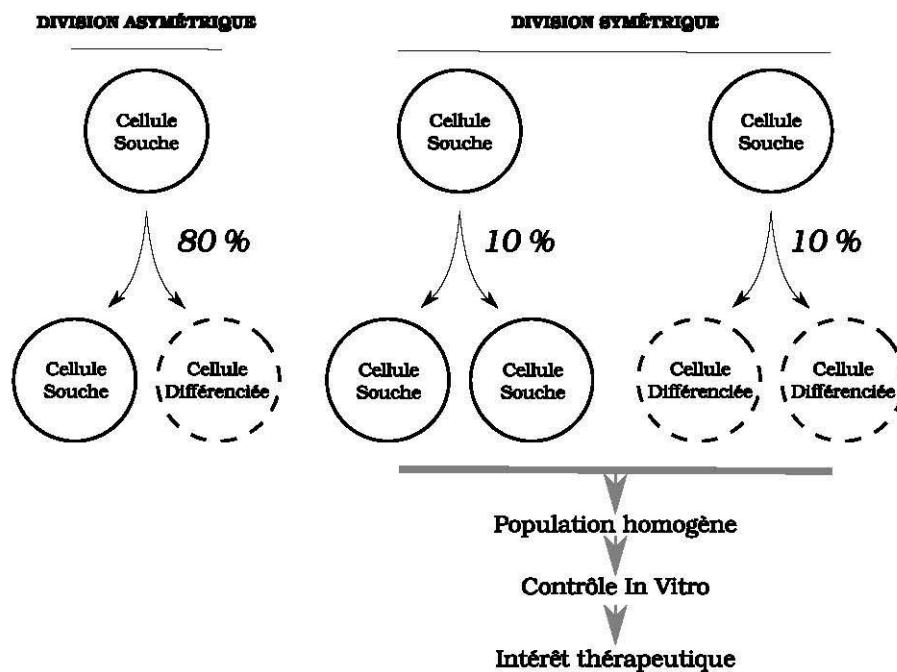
DIVISION ASYMÉTRIQUE

DIVISION SYMÉTRIQUE

Cellule Souche

Cellule Souche

Cellule Souche

80 %

10 %

10 %

Cellule Souche

Cellule Différenciée

Cellule Souche

Cellule Souche

Cellule Différenciée

Cellule Différenciée

Population homogène

Contrôle In Vitro

Intérêt thérapeutique